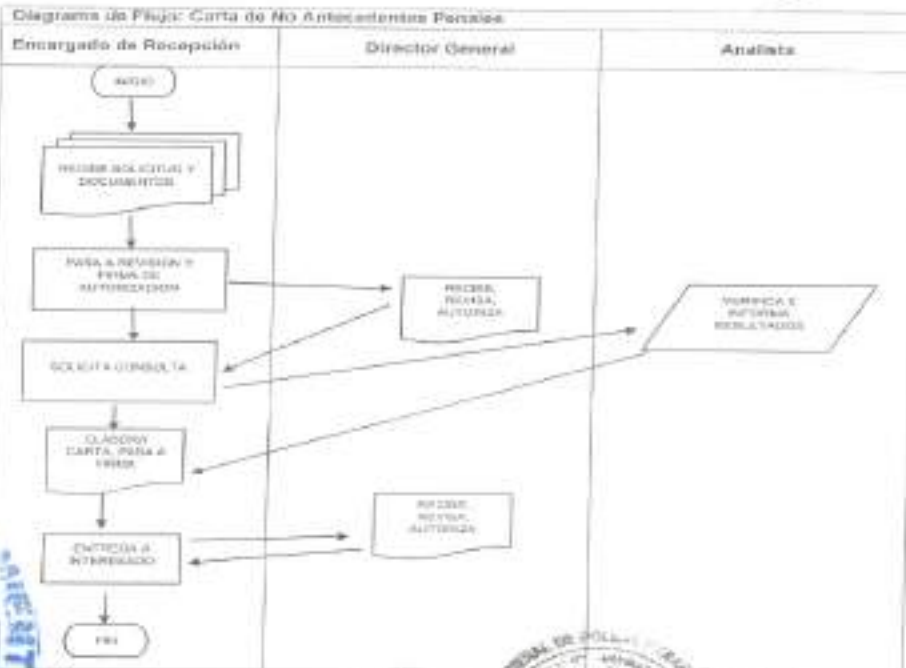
Diagrama de Flujo: Carta de No Antecedentes Penales

| Encargado de Recepción | Director General | Analista |
|---|---|---|

INICIO

RECIBE SOLICITUD Y DOCUMENTOS

PASA A REVISION Y FIRMA DE AUTORIZACION

RECIBE, REVISA, AUTORIZA

VERIFICA E INFORMA RESULTADOS

SOLICITA CONSULTA

ELABORA CARTA, PASA A FIRMA

RECIBE, REVISA, AUTORIZA

ENTREGA A INTERESADO

FIN

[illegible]